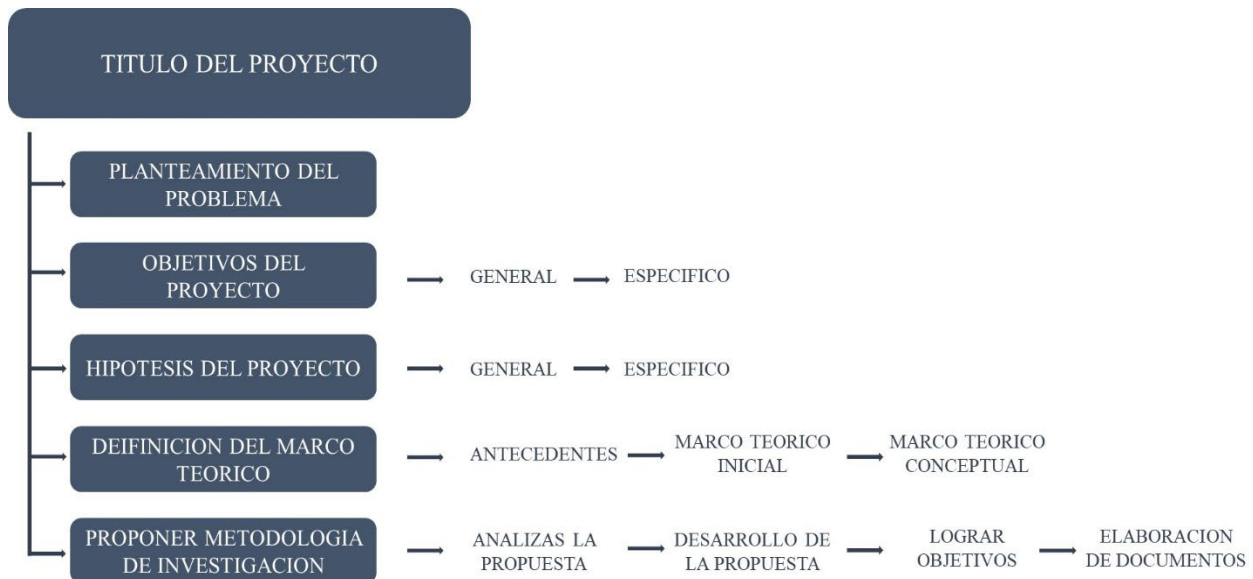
TITULO DEL PROYECTO

PLANTEAMIENTO DEL PROBLEMA

OBJETIVOS DEL PROYECTO

GENERAL

ESPECIFICO

HIPOTESIS DEL PROYECTO

GENERAL

ESPECIFICO

DEIFINICION DEL MARCO TEORICO

ANTECEDENTES

MARCO TEORICO INICIAL

MARCO TEORICO CONCEPTUAL

PROPONER METODOLOGIA DE INVESTIGACION

ANALIZAS LA PROPUESTA

DESARROLLO DE LA PROPUESTA

LOGRAR OBJETIVOS

ELABORACION DE DOCUMENTOS